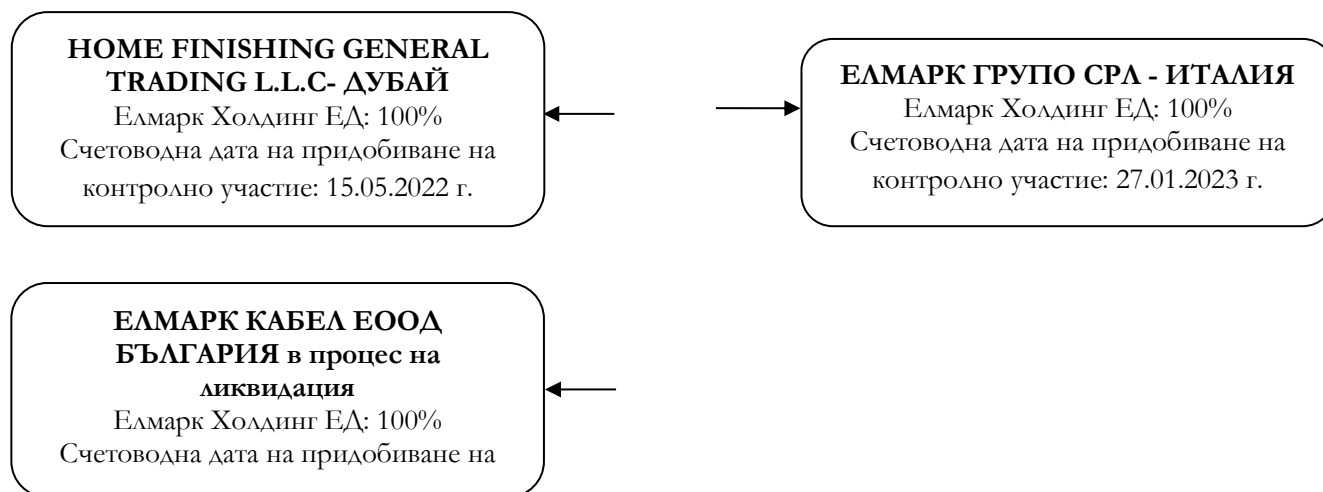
HOME FINISHING GENERAL TRADING L.L.C- ДУБАЙ
Елмарк Холдинг ЕД: 100%
Счетоводна дата на придобиване на контролно участие: 15.05.2022 г.

ЕЛМАРК ГРУПО СРЛ - ИТАЛИЯ
Елмарк Холдинг ЕД: 100%
Счетоводна дата на придобиване на контролно участие: 27.01.2023 г.

ЕЛМАРК КАБЕЛ ЕООД БЪЛГАРИЯ в процес на ликвидация
Елмарк Холдинг ЕД: 100%
Счетоводна дата на придобиване на